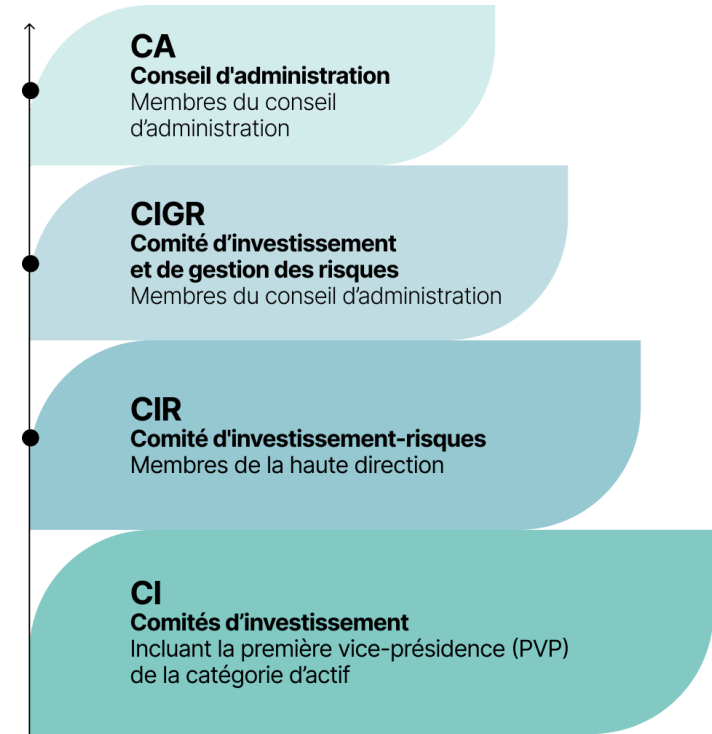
CA
Conseil d'administration
Membres du conseil d'administration

CIGR
Comité d'investissement et de gestion des risques
Membres du conseil d'administration

CIR
Comité d'investissement-risques
Membres de la haute direction

CI
Comités d'investissement
Incluant la première vice-présidence (PVP) de la catégorie d'actif